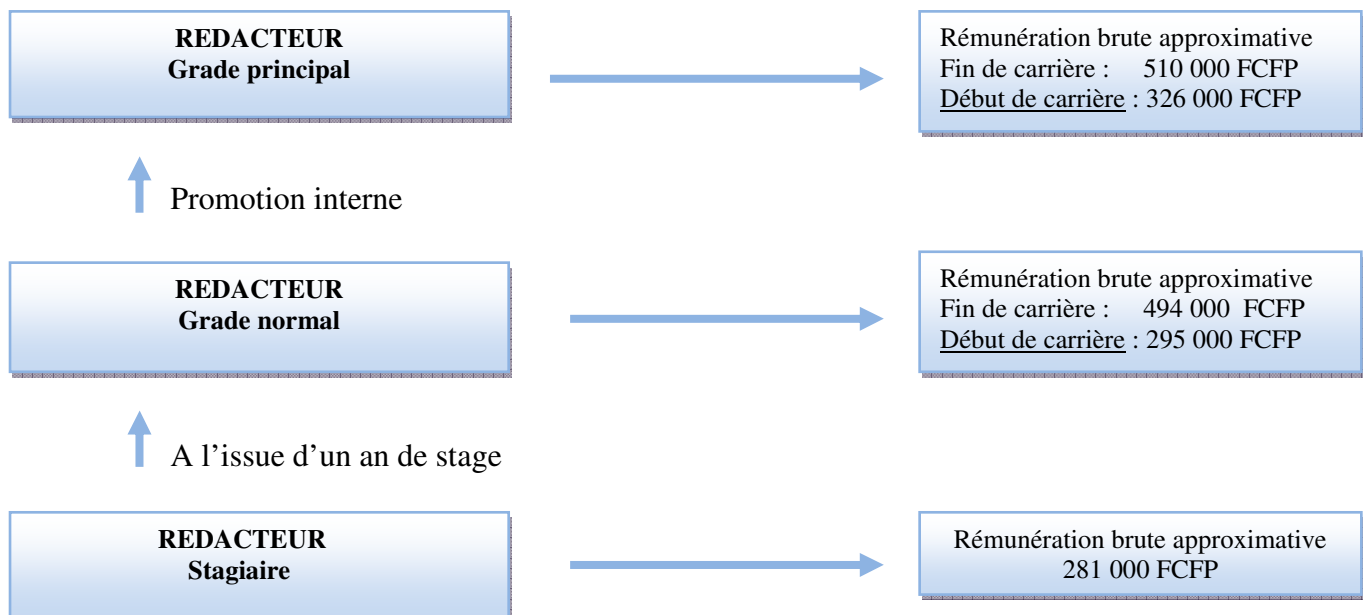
REDACTEUR
Grade principal

Rémunération brute approximative
Fin de carrière : 510 000 FCFP
Début de carrière : 326 000 FCFP

Promotion interne

REDACTEUR
Grade normal

Rémunération brute approximative
Fin de carrière : 494 000 FCFP
Début de carrière : 295 000 FCFP

A l’issue d’un an de stage

REDACTEUR
Stagiaire

Rémunération brute approximative
281 000 FCFP